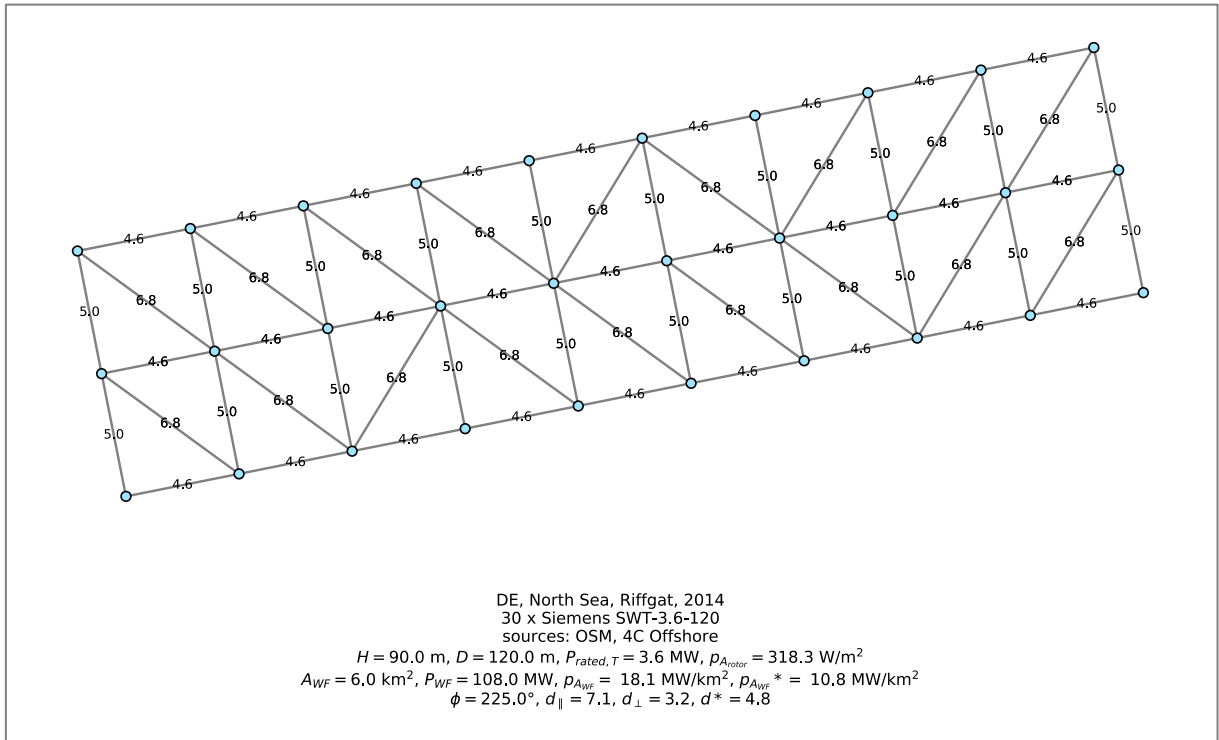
4.6 4.6 4.6 4.6 4.6 4.6 4.6 4.6 4.6 4.6
5.0 6.8 5.0 6.8 5.0 6.8 5.0 6.8 5.0 6.8 5.0 6.8 5.0 6.8 5.0 6.8 5.0
4.6 4.6 4.6 4.6 4.6 4.6 4.6 4.6 4.6 4.6
5.0 6.8 5.0 6.8 5.0 6.8 5.0 6.8 5.0 6.8 5.0 6.8 5.0 6.8 5.0 6.8 5.0
4.6 4.6 4.6 4.6 4.6 4.6 4.6 4.6 4.6 4.6

DE, North Sea, Riffgat, 2014
30 x Siemens SWT-3.6-120
sources: OSM, 4C Offshore
$H = 90.0$ m, $D = 120.0$ m, $P_{rated,T} = 3.6$ MW, $p_{A_{rotor}} = 318.3$ W/m$^2$
$A_{WF} = 6.0$ km$^2$, $P_{WF} = 108.0$ MW, $p_{A_{WF}} = 18.1$ MW/km$^2$, $p_{A_{WF}}* = 10.8$ MW/km$^2$
$\phi = 225.0°$, $d_{\parallel} = 7.1$, $d_{\perp} = 3.2$, $d* = 4.8$